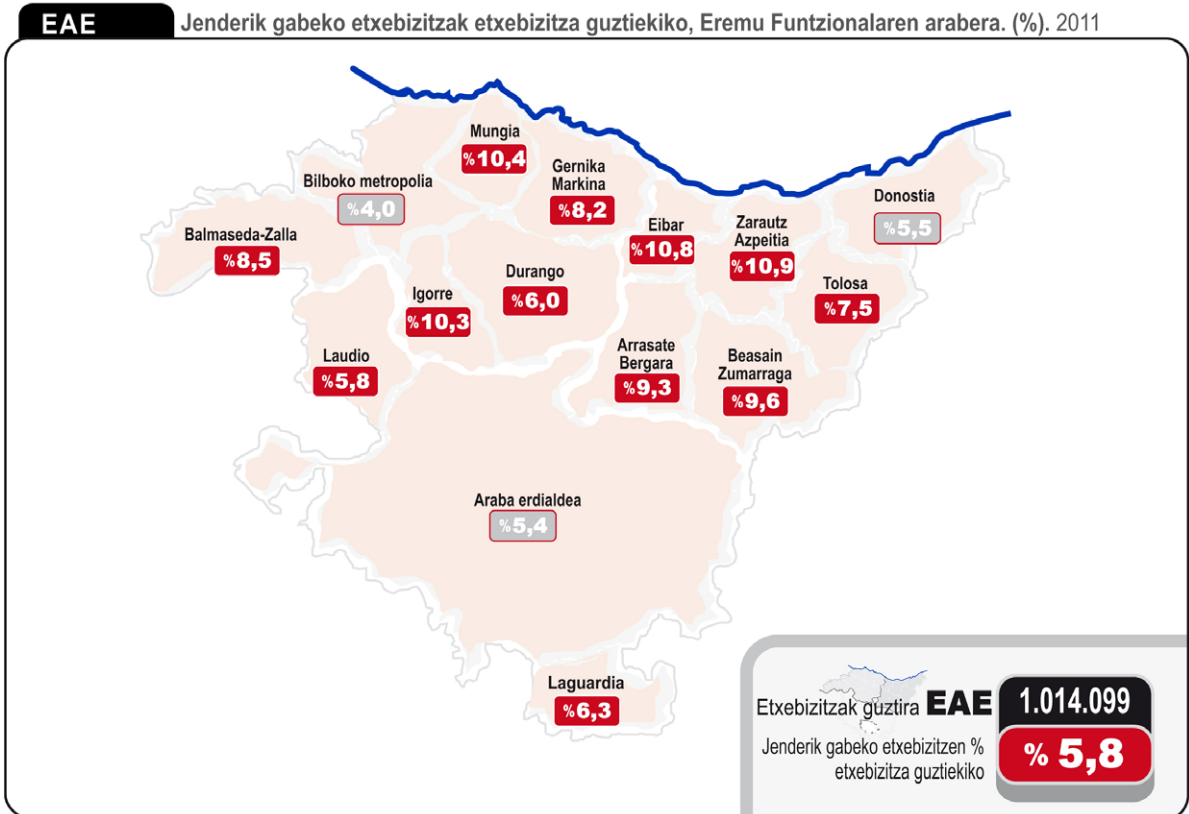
EAE Jenderik gabeko etxebizitzak etxebizitza guztiekiko, Eremu Funtzionalaren arabera. (%). 2011

Mungia %10,4

Gernika Markina %8,2

Bilboko metropolia %4,0

Donostia %5,5

Balmaseda-Zalla %8,5

Eibar %10,8

Zarautz Azpeitia %10,9

Durango %6,0

Igorre %10,3

Tolosa %7,5

Laudio %5,8

Arrasate Bergara %9,3

Beasain Zumarraga %9,6

Araba erdialdea %5,4

Laguardia %6,3

Etxebizitzak guztira EAE 1.014.099

Jenderik gabeko etxebizitzen % etxebizitza guztiekiko % 5,8